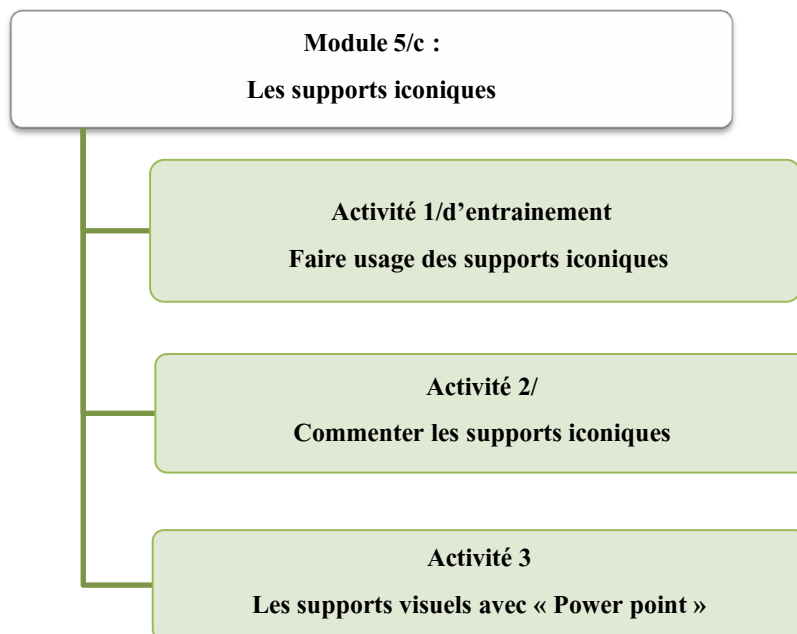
Module 5/c :

Les supports iconiques

Activité 1/d’entrainement

Faire usage des supports iconiques

Activité 2/

Commenter les supports iconiques

Activité 3

Les supports visuels avec « Power point »